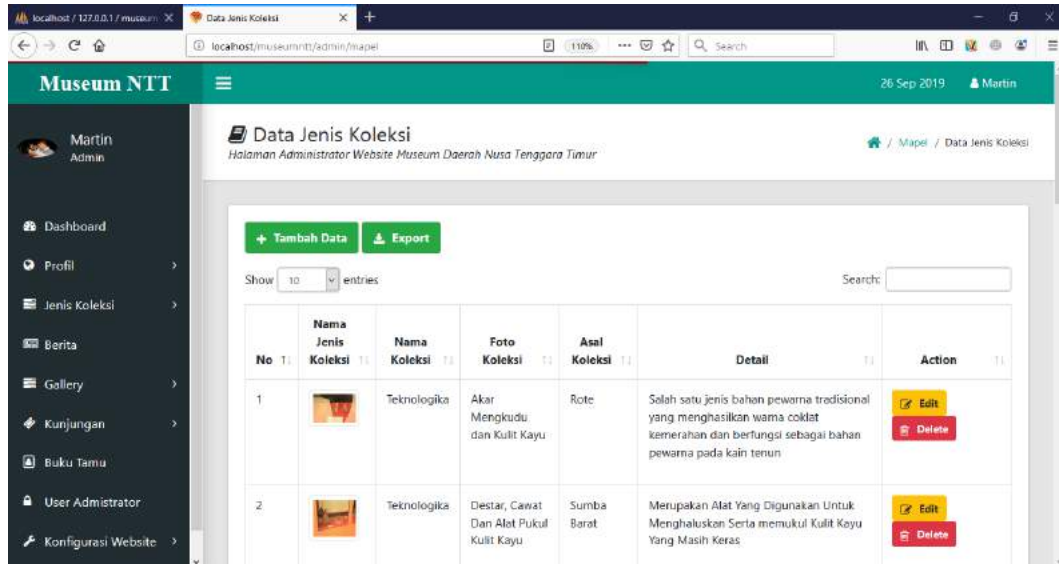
localhost / 127.0.0.1 / museum
Data Jenis Koleksi
localhost/museumntt/admin/mapel
110%
Search

Museum NTT
26 Sep 2019
Martin

Martin
Admin

Dashboard
Profil
Jenis Koleksi
Berita
Gallery
Kunjungan
Buku Tamu
User Admistrator
Konfigurasi Website

Data Jenis Koleksi
Halaman Administrator Website Museum Daerah Nusa Tenggara Timur

/ Mapel / Data Jenis Koleksi

+ Tambah Data
Export

Show 10 entries
Search:

| No | Nama Jenis Koleksi | Nama Koleksi | Foto Koleksi | Asal Koleksi | Detail | Action |
|---|---|---|---|---|---|---|
| 1 | | Teknologika | Akar Mengkudu dan Kulit Kayu | Rote | Salah satu jenis bahan pewarna tradisional yang menghasilkan warna coklat kemerahan dan berfungsi sebagai bahan pewarna pada kain tenun | Edit Delete |
| 2 | | Teknologika | Destar, Cawat Dan Alat Pukul Kulit Kayu | Sumba Barat | Merupakan Alat Yang Digunakan Untuk Menghaluskan Serta memukul Kulit Kayu Yang Masih Keras | Edit Delete |